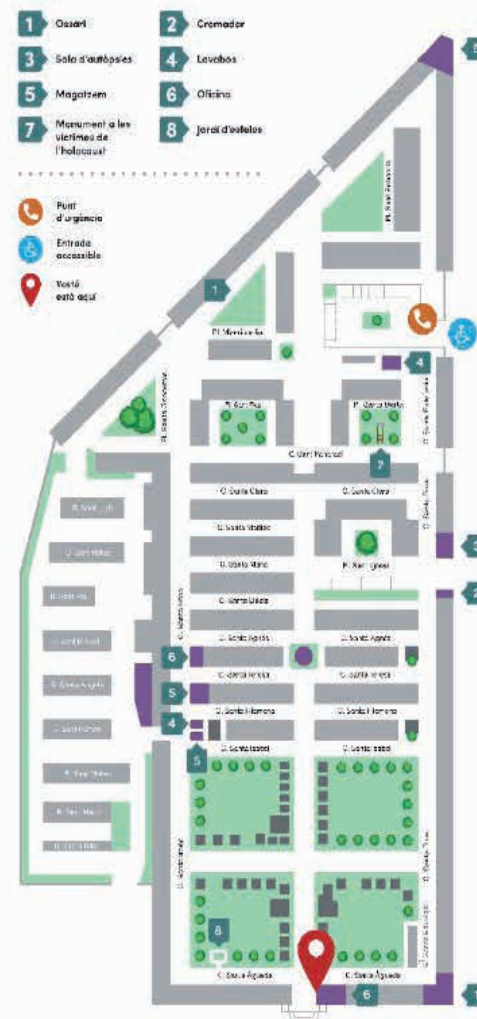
1 Ossari
2 Cremador
3 Sala d'autòpsies
4 Lavabos
5 Magatzem
6 Oficina
7 Monument a les víctimes de l'holocaust
8 Jardí d'esteles

Punt d'urgència
Entrada accessible
Vostè està aquí

1
Pl. Sant Francesc
Pl. Montserrat
Pl. Santa Genoveva
Pl. Sant Pau
Pl. Santa Marta
C. Sant Pasqual
7
4
C. Santa Clara
C. Santa Clara
C. Santa Matilde
C. Santa Maria
C. Santa Úrsula
Pl. Sant Ignasi
C. Santa Agnès
C. Santa Agnès
C. Santa Teresa
C. Santa Teresa
C. Santa Filomena
C. Santa Filomena
C. Santa Isabel
C. Santa Isabel
C. Santa Àgueda
C. Santa Àgueda
6
5
4
5
8
6
2
3
6
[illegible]